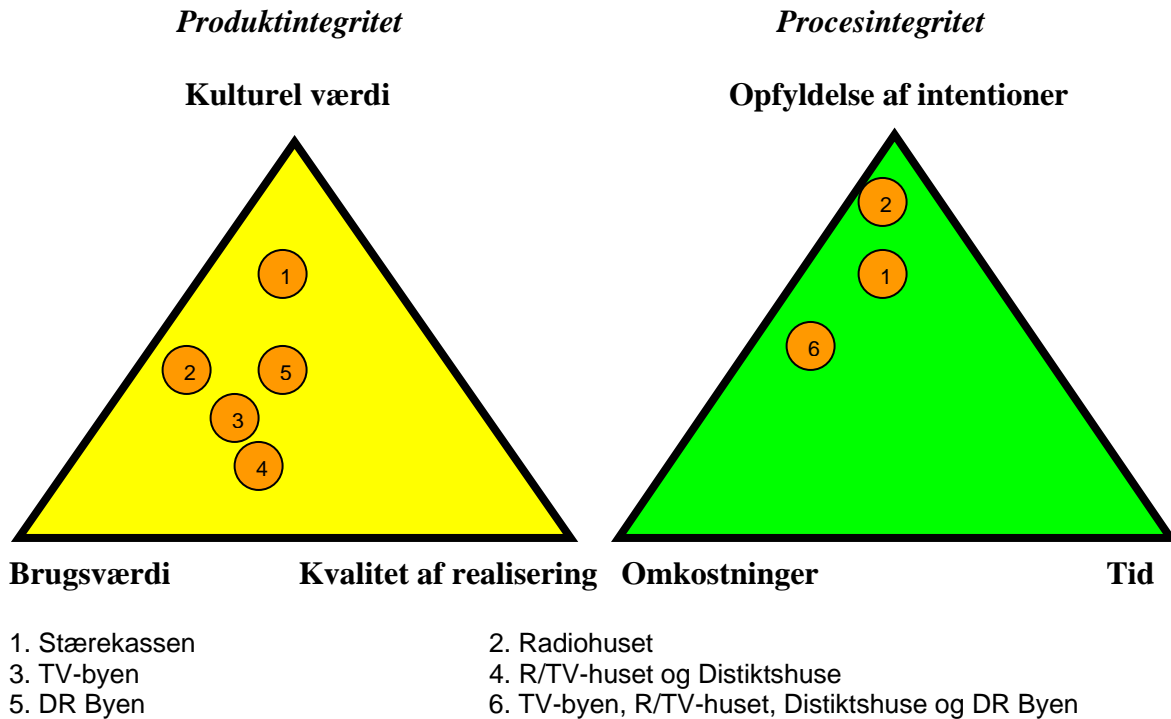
*Produktintegritet*

**Kulturel værdi**

1

2

5

3

4

**Brugsværdi** **Kvalitet af realisering**

*Procesintegritet*

**Opfyldelse af intentioner**

2

1

6

**Omkostninger** **Tid**

1. Stærekassen
3. TV-byen
5. DR Byen

2. Radiohuset
4. R/TV-huset og Distiktshuse
6. TV-byen, R/TV-huset, Distiktshuse og DR Byen